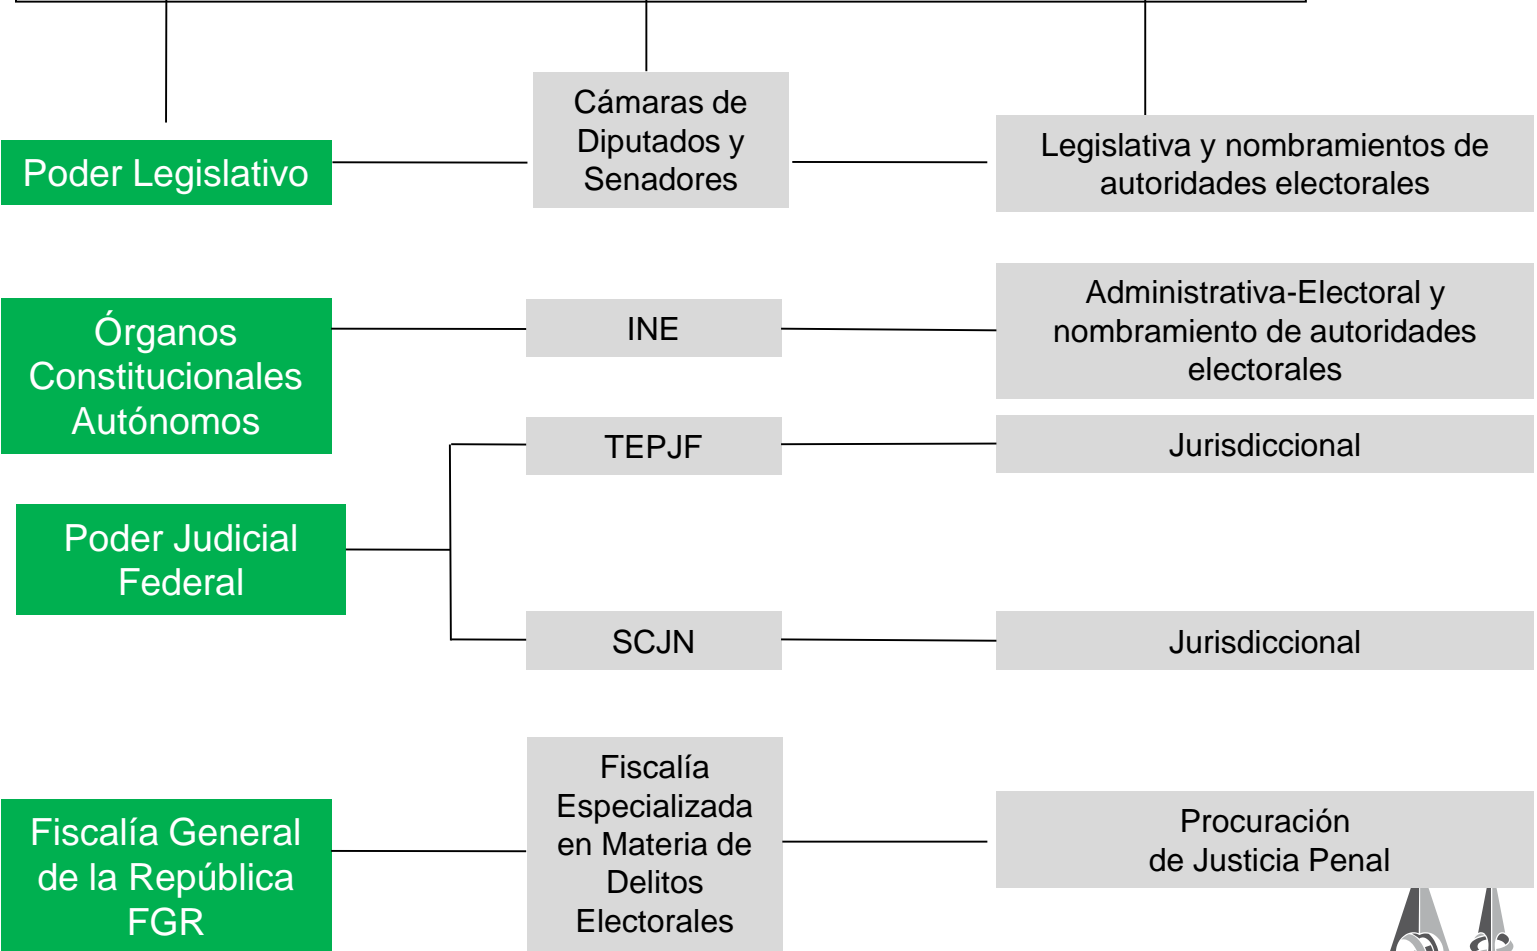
Poder Legislativo

Cámaras de Diputados y Senadores

Legislativa y nombramientos de autoridades electorales

Órganos Constitucionales Autónomos

INE

Administrativa-Electoral y nombramiento de autoridades electorales

TEPJF

Jurisdiccional

Poder Judicial Federal

SCJN

Jurisdiccional

Fiscalía General de la República FGR

Fiscalía Especializada en Materia de Delitos Electorales

Procuración de Justicia Penal